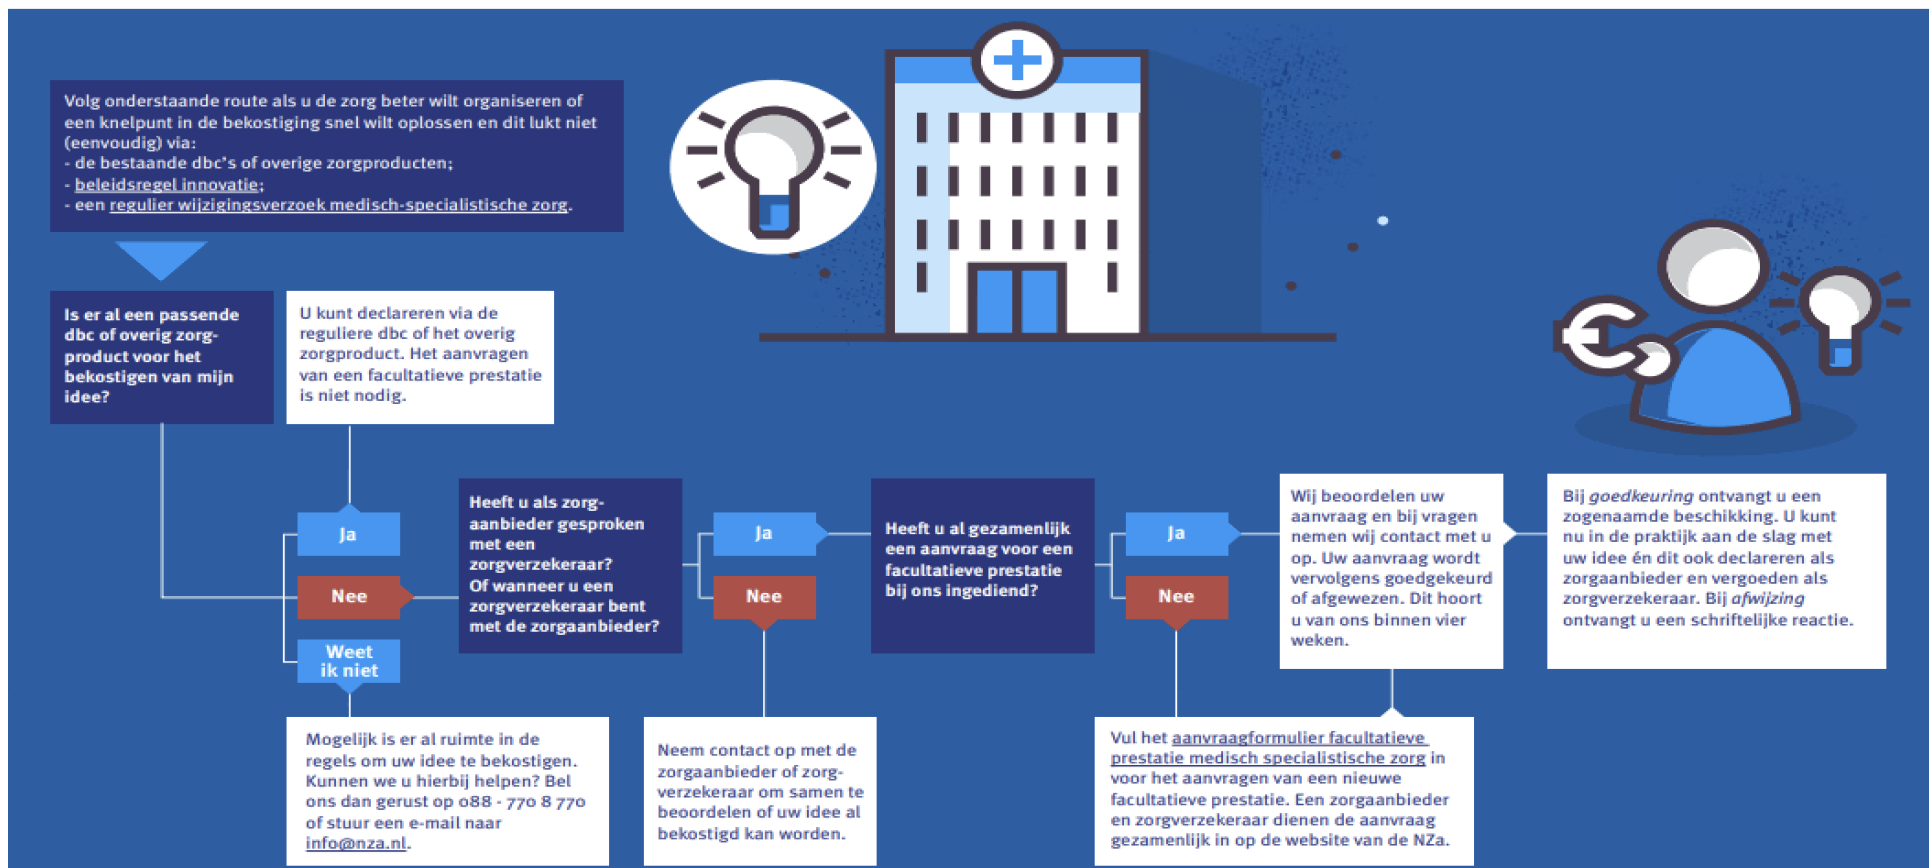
Volg onderstaande route als u de zorg beter wilt organiseren of een knelpunt in de bekostiging snel wilt oplossen en dit lukt niet (eenvoudig) via:
- de bestaande dbc's of overige zorgproducten;
- beleidsregel innovatie;
- een regulier wijzigingsverzoek medisch-specialistische zorg.

Is er al een passende dbc of overig zorgproduct voor het bekostigen van mijn idee?

U kunt declareren via de reguliere dbc of het overig zorgproduct. Het aanvragen van een facultatieve prestatie is niet nodig.

Ja

Nee

Weet ik niet

Mogelijk is er al ruimte in de regels om uw idee te bekostigen. Kunnen we u hierbij helpen? Bel ons dan gerust op 088 - 770 8 770 of stuur een e-mail naar info@nza.nl.

Heeft u als zorgaanbieder gesproken met een zorgverzekeraar? Of wanneer u een zorgverzekeraar bent met de zorgaanbieder?

Ja

Nee

Neem contact op met de zorgaanbieder of zorgverzekeraar om samen te beoordelen of uw idee al bekostigd kan worden.

Heeft u al gezamenlijk een aanvraag voor een facultatieve prestatie bij ons ingediend?

Ja

Nee

Vul het aanvraagformulier facultatieve prestatie medisch specialistische zorg in voor het aanvragen van een nieuwe facultatieve prestatie. Een zorgaanbieder en zorgverzekeraar dienen de aanvraag gezamenlijk in op de website van de NZa.

Wij beoordelen uw aanvraag en bij vragen nemen wij contact met u op. Uw aanvraag wordt vervolgens goedgekeurd of afgewezen. Dit hoort u van ons binnen vier weken.

Bij goedkeuring ontvangt u een zogenaamde beschikking. U kunt nu in de praktijk aan de slag met uw idee én dit ook declareren als zorgaanbieder en vergoeden als zorgverzekeraar. Bij afwijzing ontvangt u een schriftelijke reactie.